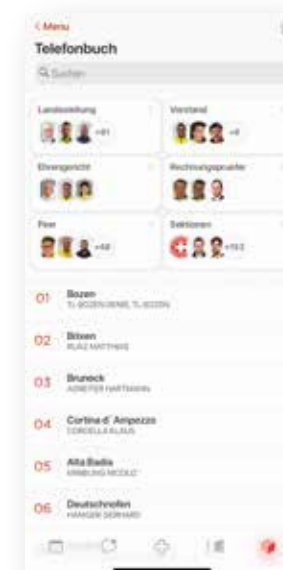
< Menu

Telefonbuch

Q Suchen

Landesleitung +81

Vorstand +4

Ehrengericht

Rechnungsprüfer

Fest +48

Sektionen +153

01 Bozen
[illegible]

02 Brixen
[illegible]

03 Bruneck
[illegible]

04 Cortina d' Ampezzo
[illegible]

05 Alta Badia
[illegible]

06 Deutschnofen
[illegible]